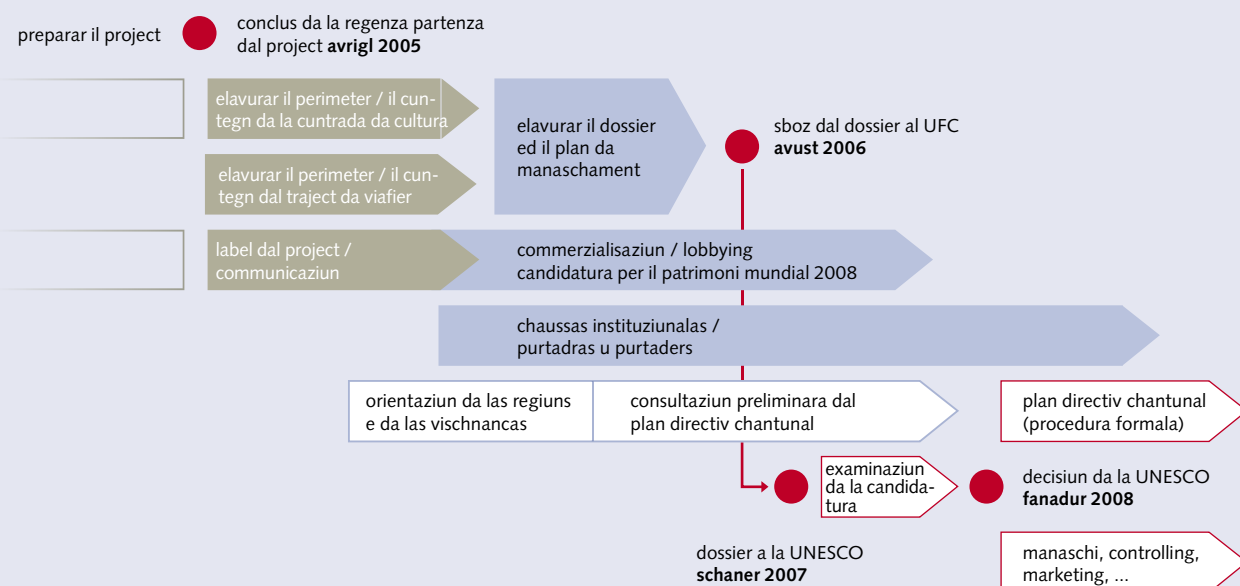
preparar il project

conclus da la regenza partenza dal project **avrigl 2005**

elavurar il perimeter / il cuntegn da la cuntrada da cultura

elavurar il perimeter / il cuntegn dal traject da viafier

elavurar il dossier ed il plan da manaschament

sboz dal dossier al UFC **avust 2006**

label dal project / communicaziun

commerzialisaziun / lobbying candidatura per il patrimoni mundial 2008

chaussas instituziunalas / purtadras u purtaders

orientaziun da las regiuns e da las vischnancas

consultaziun preliminara dal plan directiv chantunal

plan directiv chantunal (procedura formala)

examinaziun da la candidatura

decisiun da la UNESCO **fanadur 2008**

dossier a la UNESCO **schaner 2007**

manaschi, controlling, marketing, ...